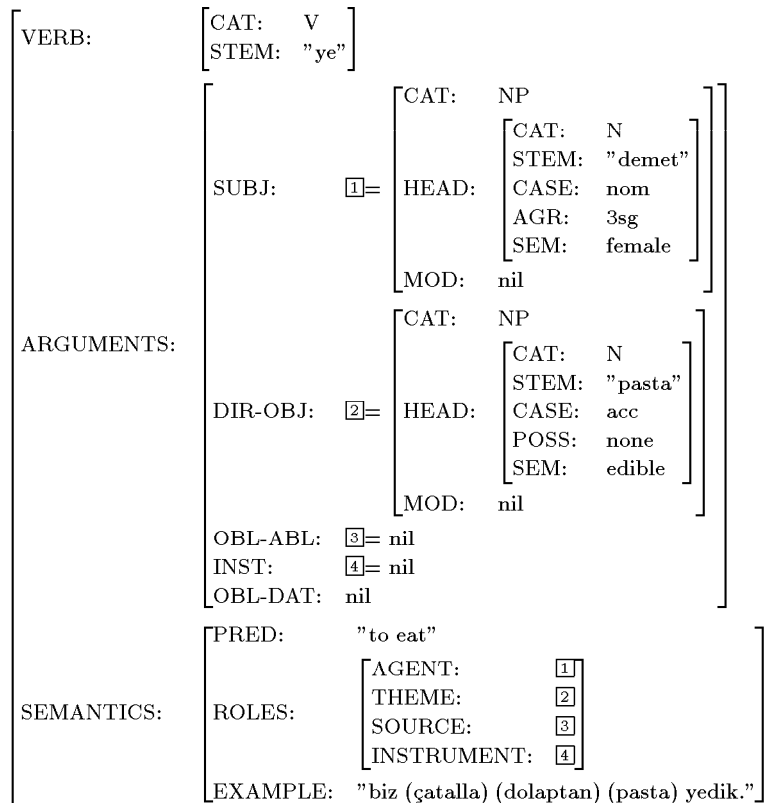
VERB: CAT: V
STEM: "ye"

ARGUMENTS:
SUBJ: 1= CAT: NP
HEAD: CAT: N
STEM: "demet"
CASE: nom
AGR: 3sg
SEM: female
MOD: nil

DIR-OBJ: 2= CAT: NP
HEAD: CAT: N
STEM: "pasta"
CASE: acc
POSS: none
SEM: edible
MOD: nil

OBL-ABL: 3= nil
INST: 4= nil
OBL-DAT: nil

SEMANTICS:
PRED: "to eat"
ROLES: AGENT: 1
THEME: 2
SOURCE: 3
INSTRUMENT: 4
EXAMPLE: "biz (çatalla) (dolaptan) (pasta) yedik."